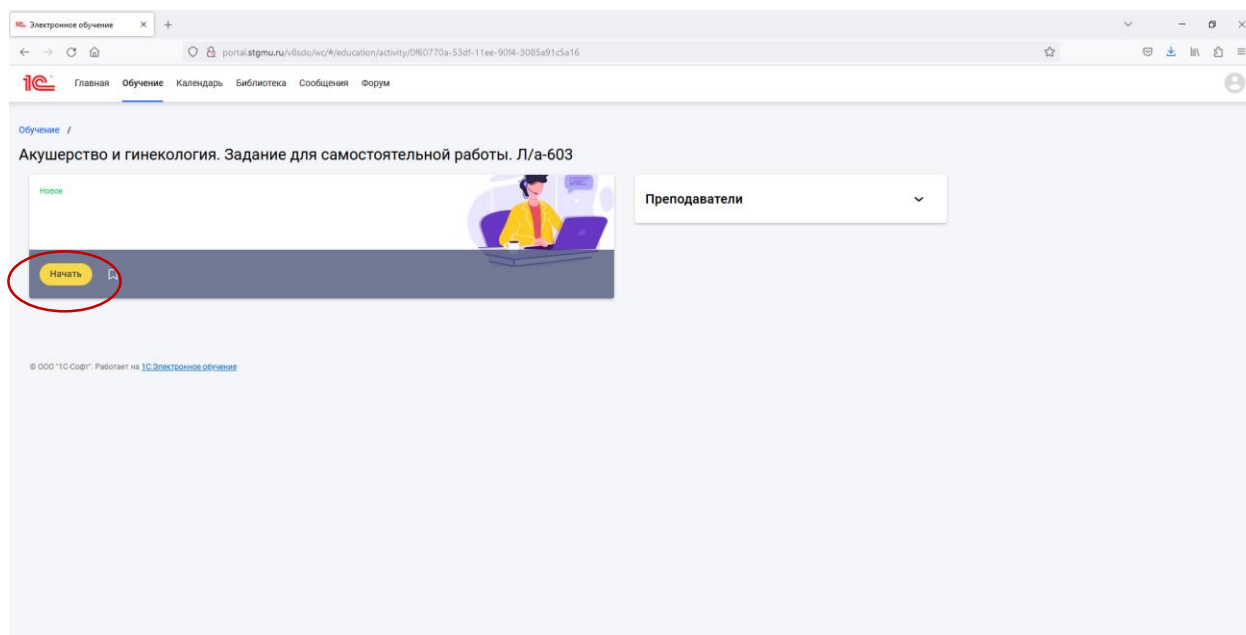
Электронное обучение ×

portal.stgmu.ru/v8sdo/wc/#/education/activity/0f60770a-53df-11ee-90f4-3085a91c5a16

1С Главная Обучение Календарь Библиотека Сообщения Форум

Обучение /

Акушерство и гинекология. Задание для самостоятельной работы. Л/а-603

Новое

Начать

Преподаватели

© ООО "1С-Софт". Работает на 1С:Электронное обучение